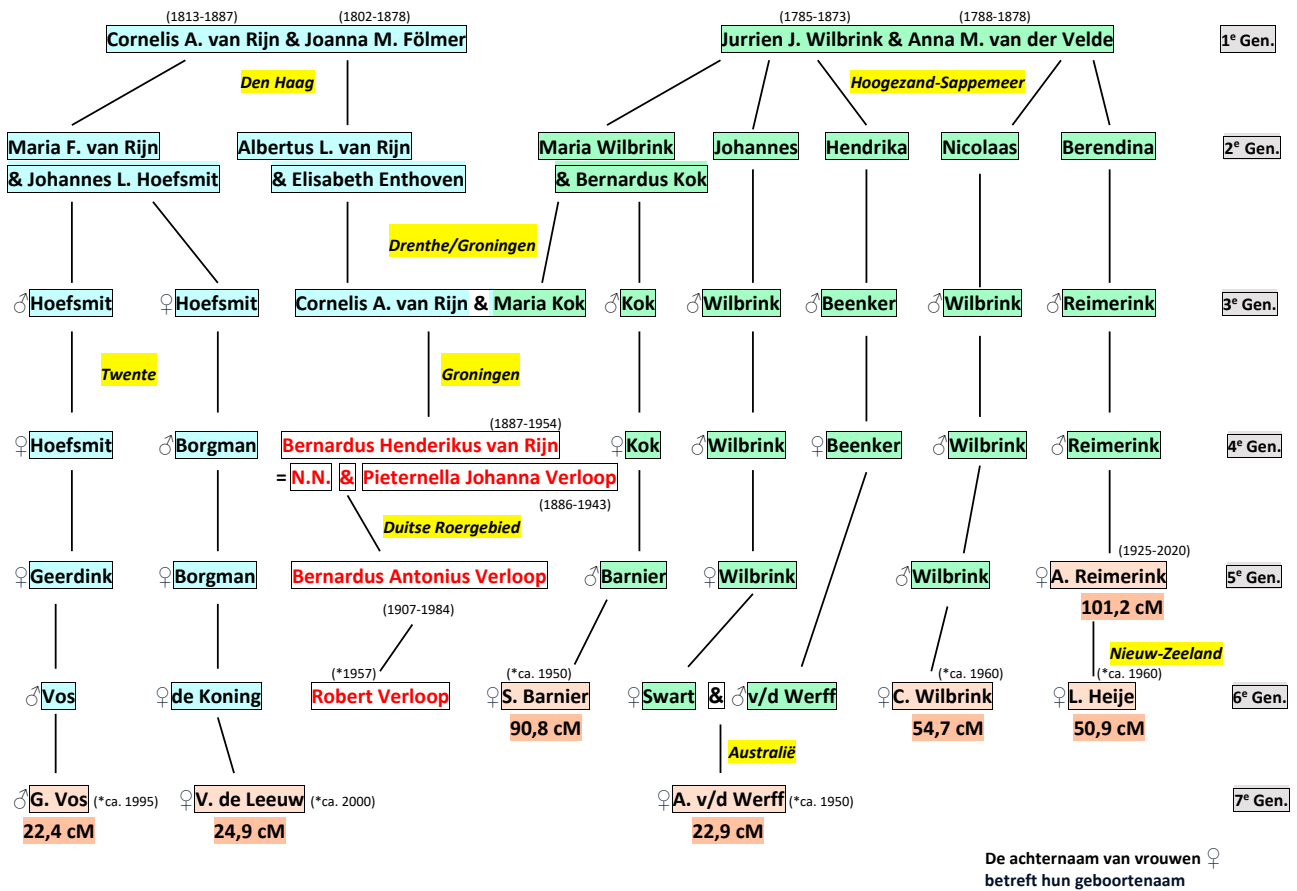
(1813-1887) (1802-1878)
Cornelis A. van Rijn & Joanna M. Fölmer

(1785-1873) (1788-1878)
Jurrien J. Wilbrink & Anna M. van der Velde

1e Gen.

Den Haag

Hoogezand-Sappemeer

Maria F. van Rijn & Johannes L. Hoefsmit

Albertus L. van Rijn & Elisabeth Enthoven

Maria Wilbrink & Bernardus Kok

Johannes

Hendrika

Nicolaas

Berendina

2e Gen.

Drenthe/Groningen

♂Hoefsmit ♀Hoefsmit Cornelis A. van Rijn & Maria Kok ♂Kok ♂Wilbrink ♂Beenker ♂Wilbrink ♂Reimerink 3e Gen.

Twente

Groningen

(1887-1954)
♀Hoefsmit ♂Borgman Bernardus Henderikus van Rijn ♀Kok ♂Wilbrink ♀Beenker ♂Wilbrink ♂Reimerink 4e Gen.
= N.N. & Pieternella Johanna Verloop
(1886-1943)

Duitse Roergebied

(1925-2020)
♀Geerdink ♀Borgman Bernardus Antonius Verloop ♂Barnier ♀Wilbrink ♂Wilbrink ♀A. Reimerink 5e Gen.
101,2 cM

(1907-1984)

Nieuw-Zeeland

(*1957) (*ca. 1950) (*ca. 1960) (*ca. 1960)
♂Vos ♀de Koning Robert Verloop ♀S. Barnier ♀Swart & ♂v/d Werff ♀C. Wilbrink ♀L. Heije 6e Gen.
90,8 cM 54,7 cM 50,9 cM

Australië

♂G. Vos (*ca. 1995) ♀V. de Leeuw (*ca. 2000) ♀A. v/d Werff (*ca. 1950) 7e Gen.
22,4 cM 24,9 cM 22,9 cM

De achternaam van vrouwen ♀ betreft hun geboortenaam